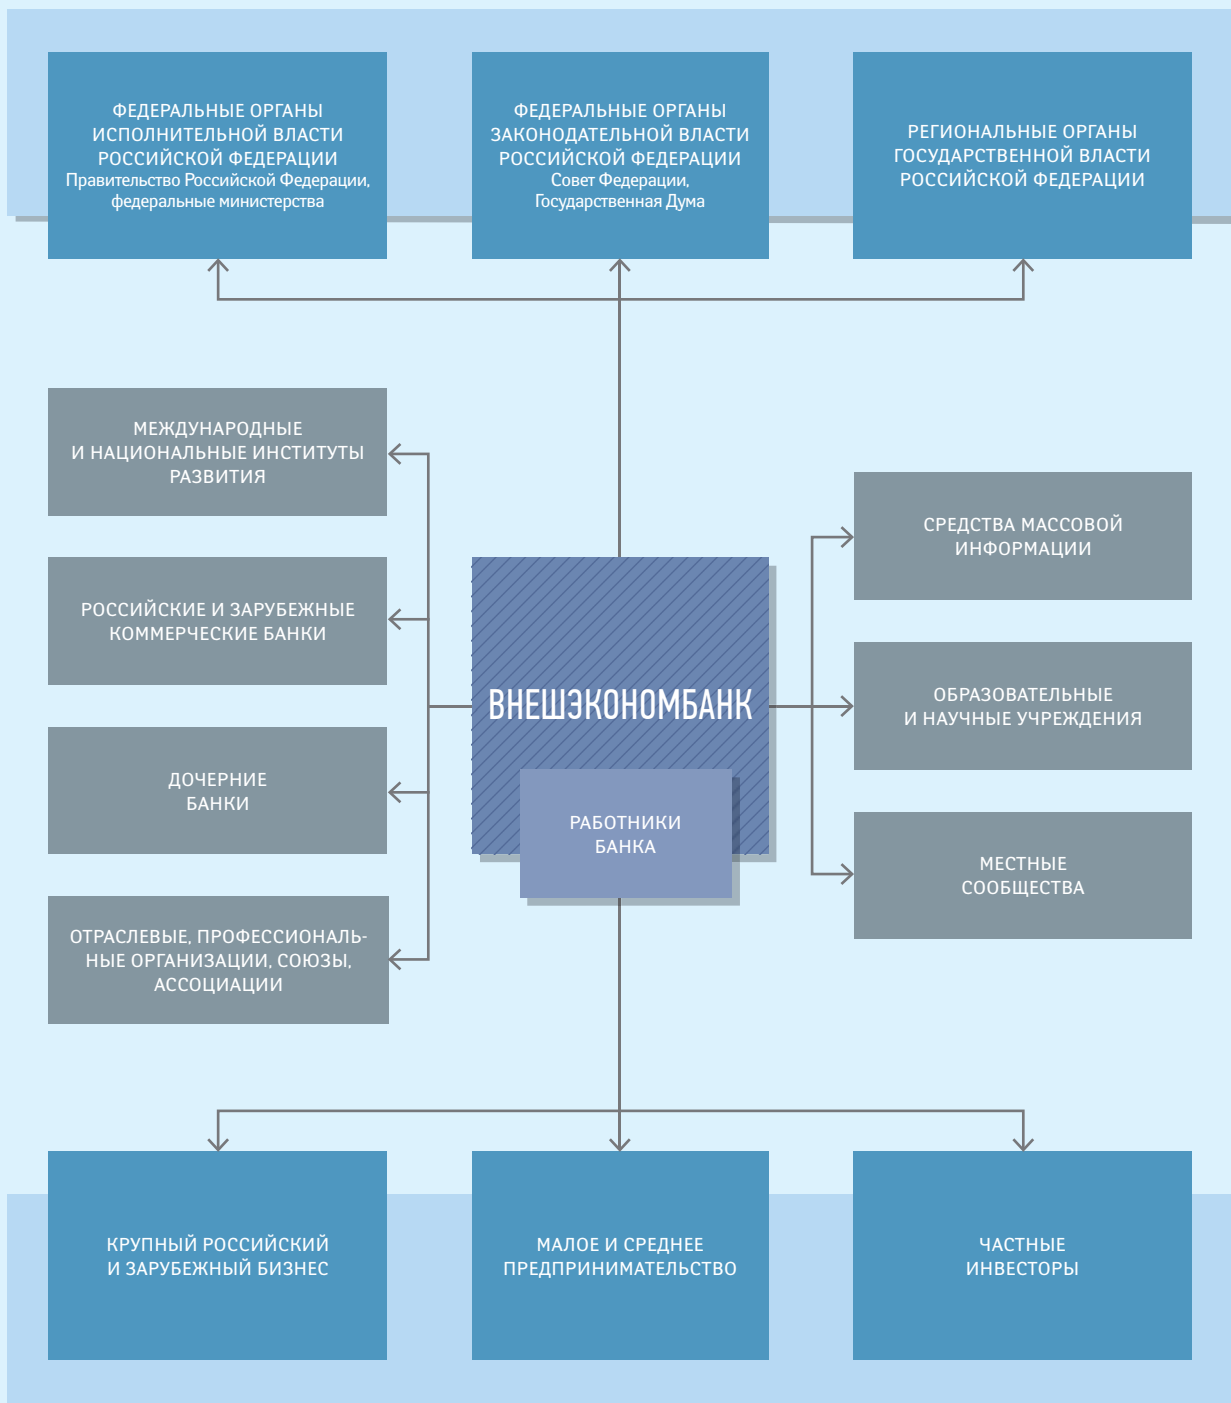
ФЕДЕРАЛЬНЫЕ ОРГАНЫ ИСПОЛНИТЕЛЬНОЙ ВЛАСТИ РОССИЙСКОЙ ФЕДЕРАЦИИ
Правительство Российской Федерации, федеральные министерства

ФЕДЕРАЛЬНЫЕ ОРГАНЫ ЗАКОНОДАТЕЛЬНОЙ ВЛАСТИ РОССИЙСКОЙ ФЕДЕРАЦИИ
Совет Федерации, Государственная Дума

РЕГИОНАЛЬНЫЕ ОРГАНЫ ГОСУДАРСТВЕННОЙ ВЛАСТИ РОССИЙСКОЙ ФЕДЕРАЦИИ

МЕЖДУНАРОДНЫЕ И НАЦИОНАЛЬНЫЕ ИНСТИТУТЫ РАЗВИТИЯ

РОССИЙСКИЕ И ЗАРУБЕЖНЫЕ КОММЕРЧЕСКИЕ БАНКИ

ДОЧЕРНИЕ БАНКИ

ОТРАСЛЕВЫЕ, ПРОФЕССИОНАЛЬНЫЕ ОРГАНИЗАЦИИ, СОЮЗЫ, АССОЦИАЦИИ

ВНЕШЭКОНОМБАНК

РАБОТНИКИ БАНКА

СРЕДСТВА МАССОВОЙ ИНФОРМАЦИИ

ОБРАЗОВАТЕЛЬНЫЕ И НАУЧНЫЕ УЧРЕЖДЕНИЯ

МЕСТНЫЕ СООБЩЕСТВА

КРУПНЫЙ РОССИЙСКИЙ И ЗАРУБЕЖНЫЙ БИЗНЕС

МАЛОЕ И СРЕДНЕЕ ПРЕДПРИНИМАТЕЛЬСТВО

ЧАСТНЫЕ ИНВЕСТОРЫ